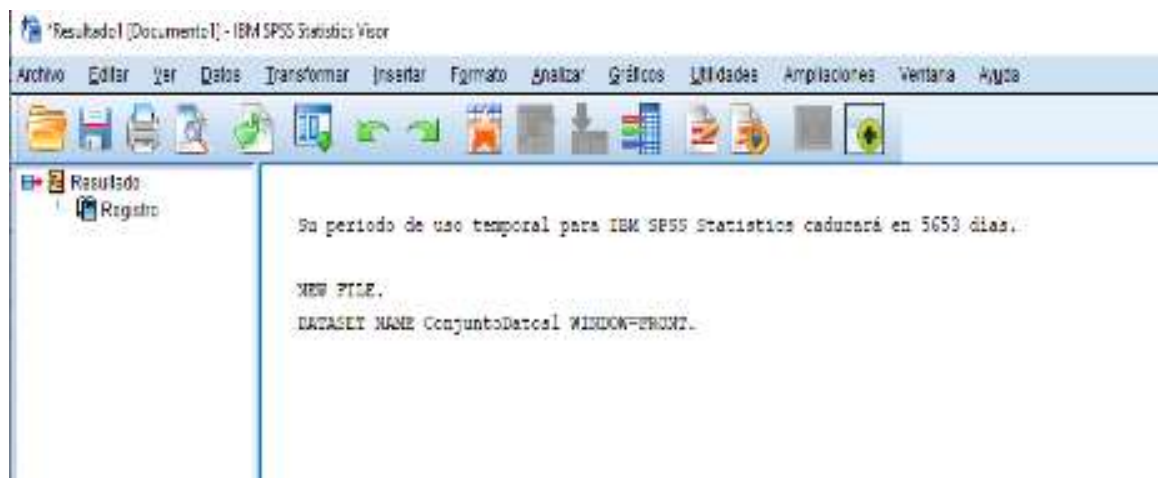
*Resultado1 [Documento1] - IBM SPSS Statistics Visor

Archivo Editar Ver Datos Transformar Insertar Formato Analizar Gráficos Utilidades Ampliaciones Ventana Ayuda

Resultado
Registro

Su periodo de uso temporal para IBM SPSS Statistics caducará en 5653 días.

NEW FILE.
DATASET NAME ConjuntoDatos1 WINDOW=FRONT.